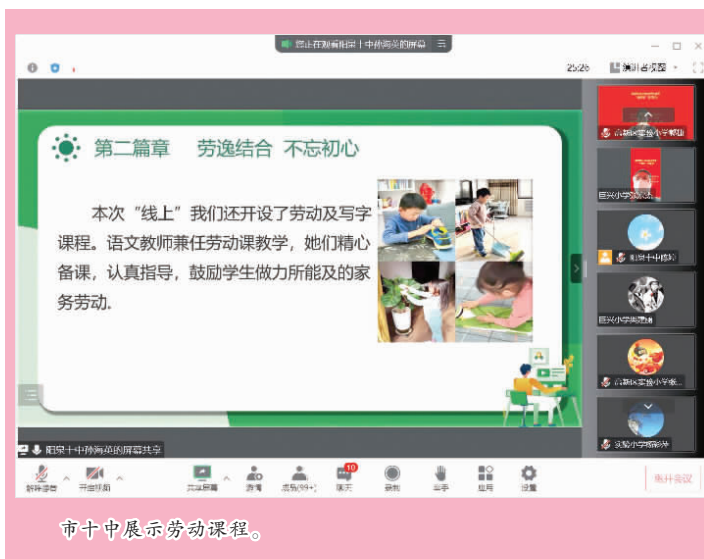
正在观看阳泉十中孙海英的屏幕 | 三

25:26 演讲者视图

第二篇章 劳逸结合 不忘初心

本次“线上”我们还开设了劳动及写字课程。语文教师兼任劳动课教学，她们精心备课，认真指导，鼓励学生做力所能及的家务劳动。

阳泉十中孙海英的屏幕共享

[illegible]

巨兴小学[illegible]

阳泉十中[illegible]

巨兴小学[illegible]

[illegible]实验小学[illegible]

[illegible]小学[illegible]

解除静音 开启视频 共享屏幕 邀请 成员(99+) 聊天 录制 举手 应用 设置 离开会议

10

市十中展示劳动课程。